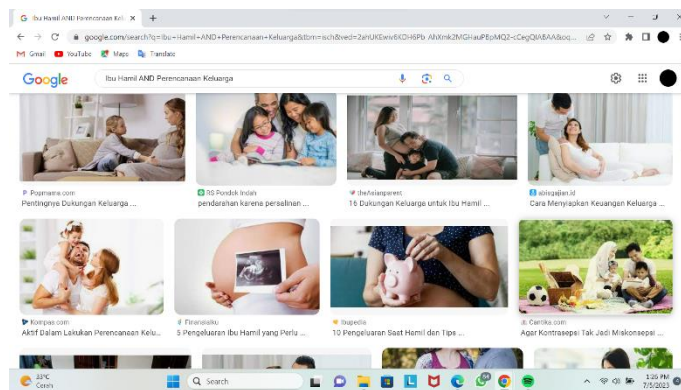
Ibu Hamil AND Perencanaan Kel ×
+
google.com/search?q=Ibu+Hamil+AND+Perencanaan+Keluarga&tbm=isch&ved=2ahUKEwiv6KDH6Pb AhXmk2MGHauPBpMQ2-cCegQIABAA&oq...
Gmail
YouTube
Maps
Translate
Google
Ibu Hamil AND Perencanaan Keluarga
Popmama.com
Pentingnya Dukungan Keluarga ...
RS Pondok Indah
pendarahan karena persalinan ...
theAsianparent
16 Dukungan Keluarga untuk Ibu Hamil ...
abiegajian.id
Cara Menyiapkan Keuangan Keluarga ...
Kompas.com
Aktif Dalam Lakukan Perencanaan Kelu...
Finansialku
5 Pengeluaran Ibu Hamil yang Perlu ...
Ibupedia
10 Pengeluaran Saat Hamil dan Tips ...
Cerrika.com
Agar Kontrasepsi Tak Jadi Miskonsepsi ...
33°C
Cerah
Search
1:36 PM
7/5/2023